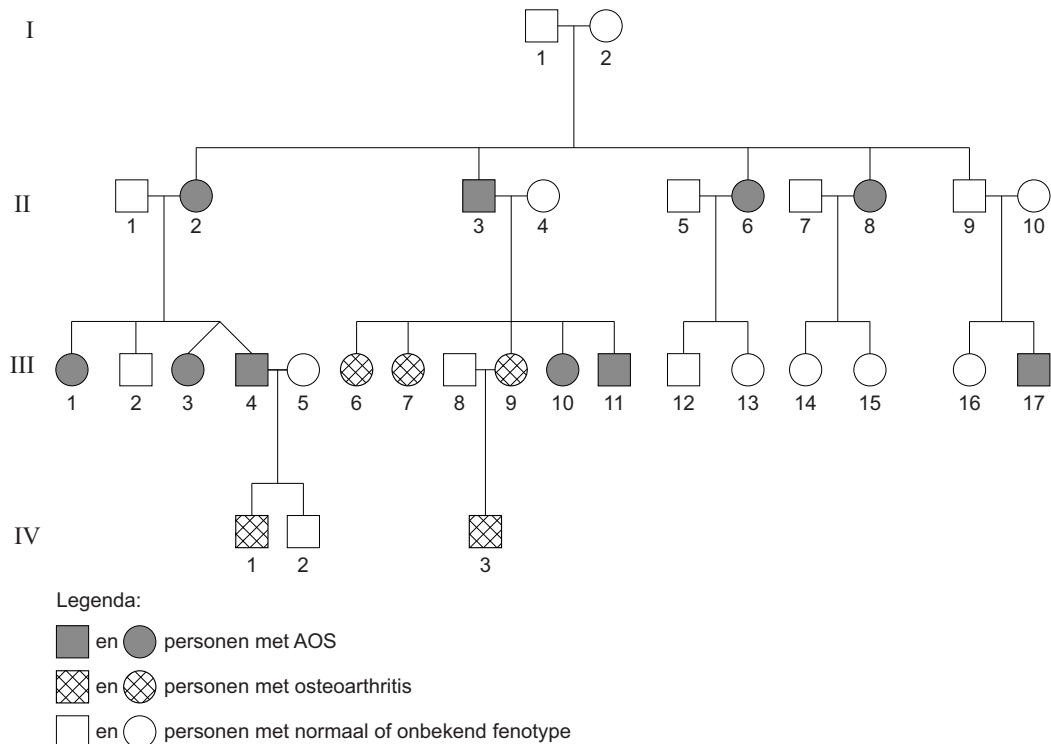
I

1 2

II

1 2 3 4 5 6 7 8 9 10

III

1 2 3 4 5 6 7 8 9 10 11 12 13 14 15 16 17

IV

1 2 3

Legenda:

en personen met AOS

en personen met osteoarthritis

en personen met normaal of onbekend fenotype